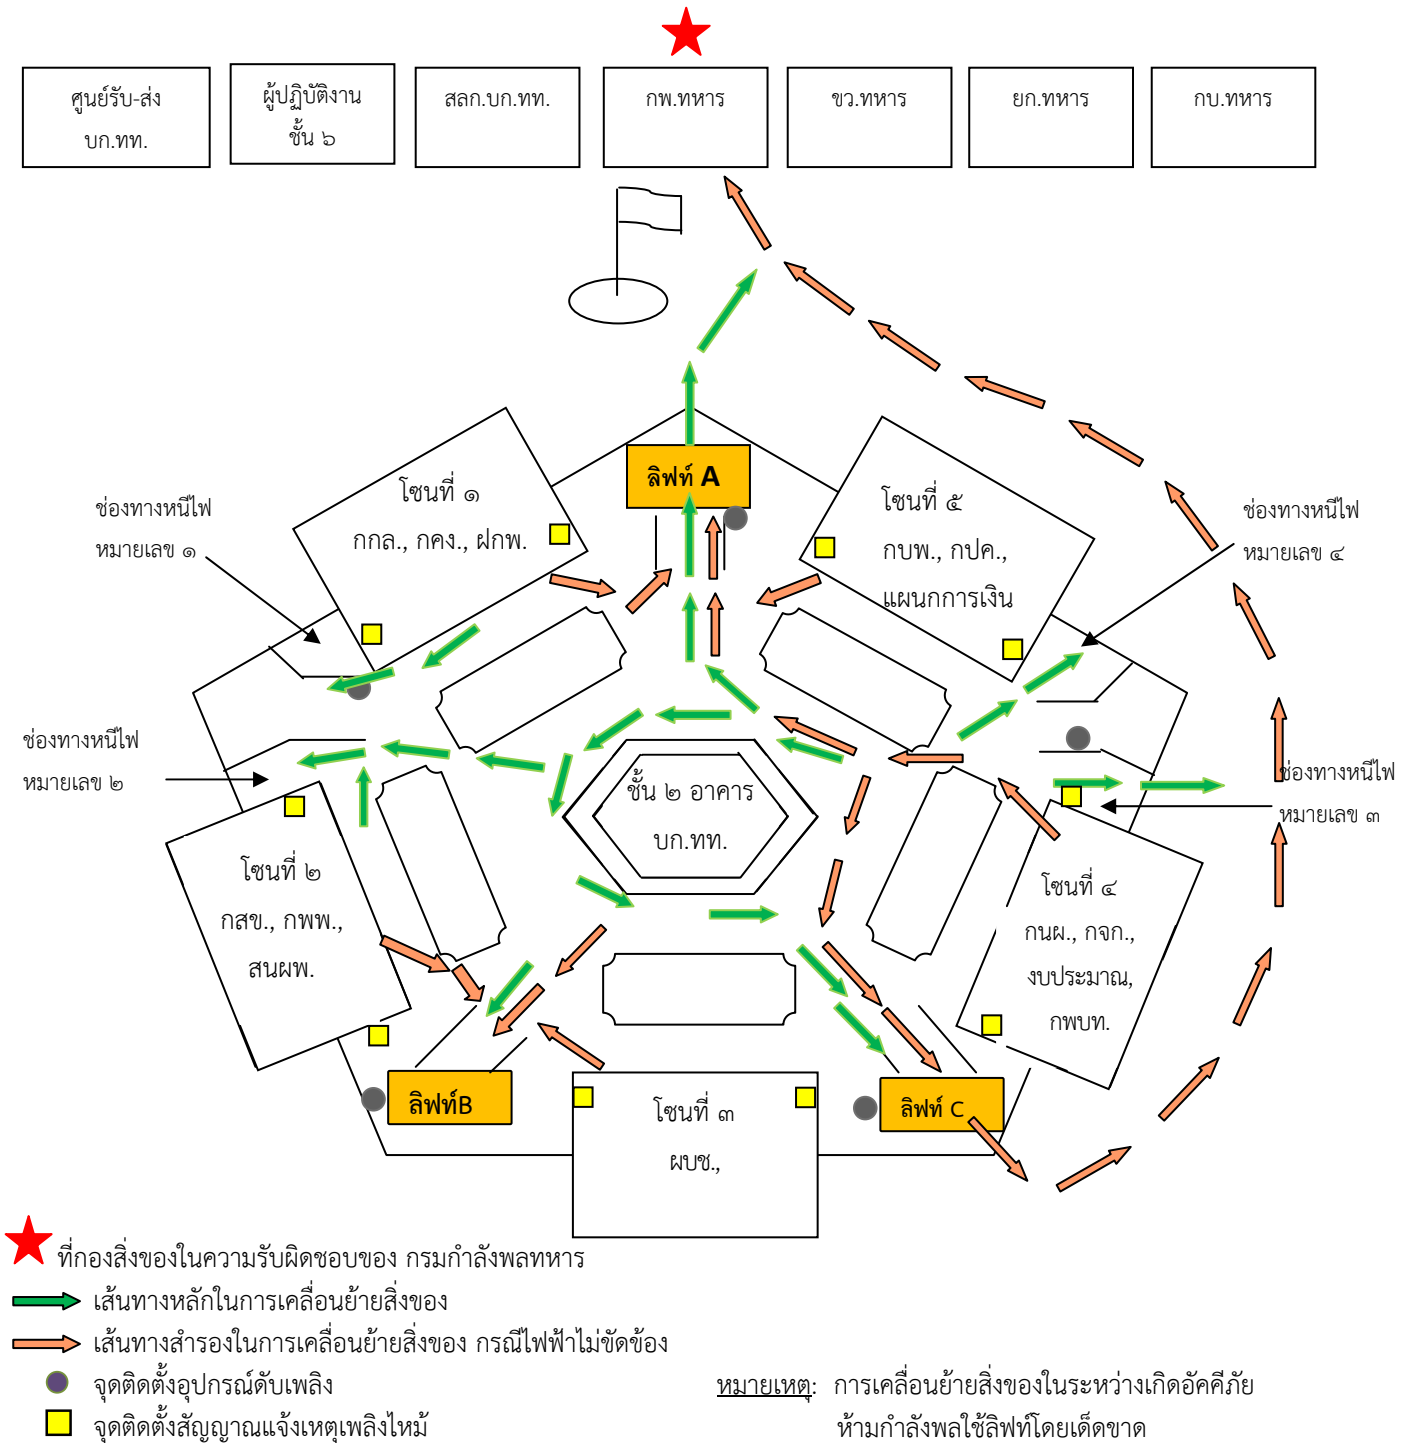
ศูนย์รับ-ส่ง บก.ทท.

ผู้ปฏิบัติงาน ชั้น ๖

สลก.บก.ทท.

กพ.ทหาร

ขว.ทหาร

ยก.ทหาร

กบ.ทหาร

ลิฟท์ A

โซนที่ ๑ กกล., กคง., ฝกพ.

โซนที่ ๕ กบพ., กปค., แผนกการเงิน

ช่องทางหนีไฟ หมายเลข ๑

ช่องทางหนีไฟ หมายเลข ๔

ช่องทางหนีไฟ หมายเลข ๒

ช่องทางหนีไฟ หมายเลข ๓

ชั้น ๒ อาคาร บก.ทท.

โซนที่ ๒ กสข., กพพ., สนผพ.

โซนที่ ๔ กนผ., กจก., งบประมาณ, กพบท.

ลิฟท์B

โซนที่ ๓ ผบช.,

ลิฟท์ C

ที่กองสิ่งของในความรับผิดชอบของ กรมกำลังพลทหาร

เส้นทางหลักในการเคลื่อนย้ายสิ่งของ

เส้นทางสำรองในการเคลื่อนย้ายสิ่งของ กรณีไฟฟ้าไม่ขัดข้อง

จุดติดตั้งอุปกรณ์ดับเพลิง

จุดติดตั้งสัญญาณแจ้งเหตุเพลิงไหม้

หมายเหตุ: การเคลื่อนย้ายสิ่งของในระหว่างเกิดอัคคีภัย ห้ามกำลังพลใช้ลิฟท์โดยเด็ดขาด